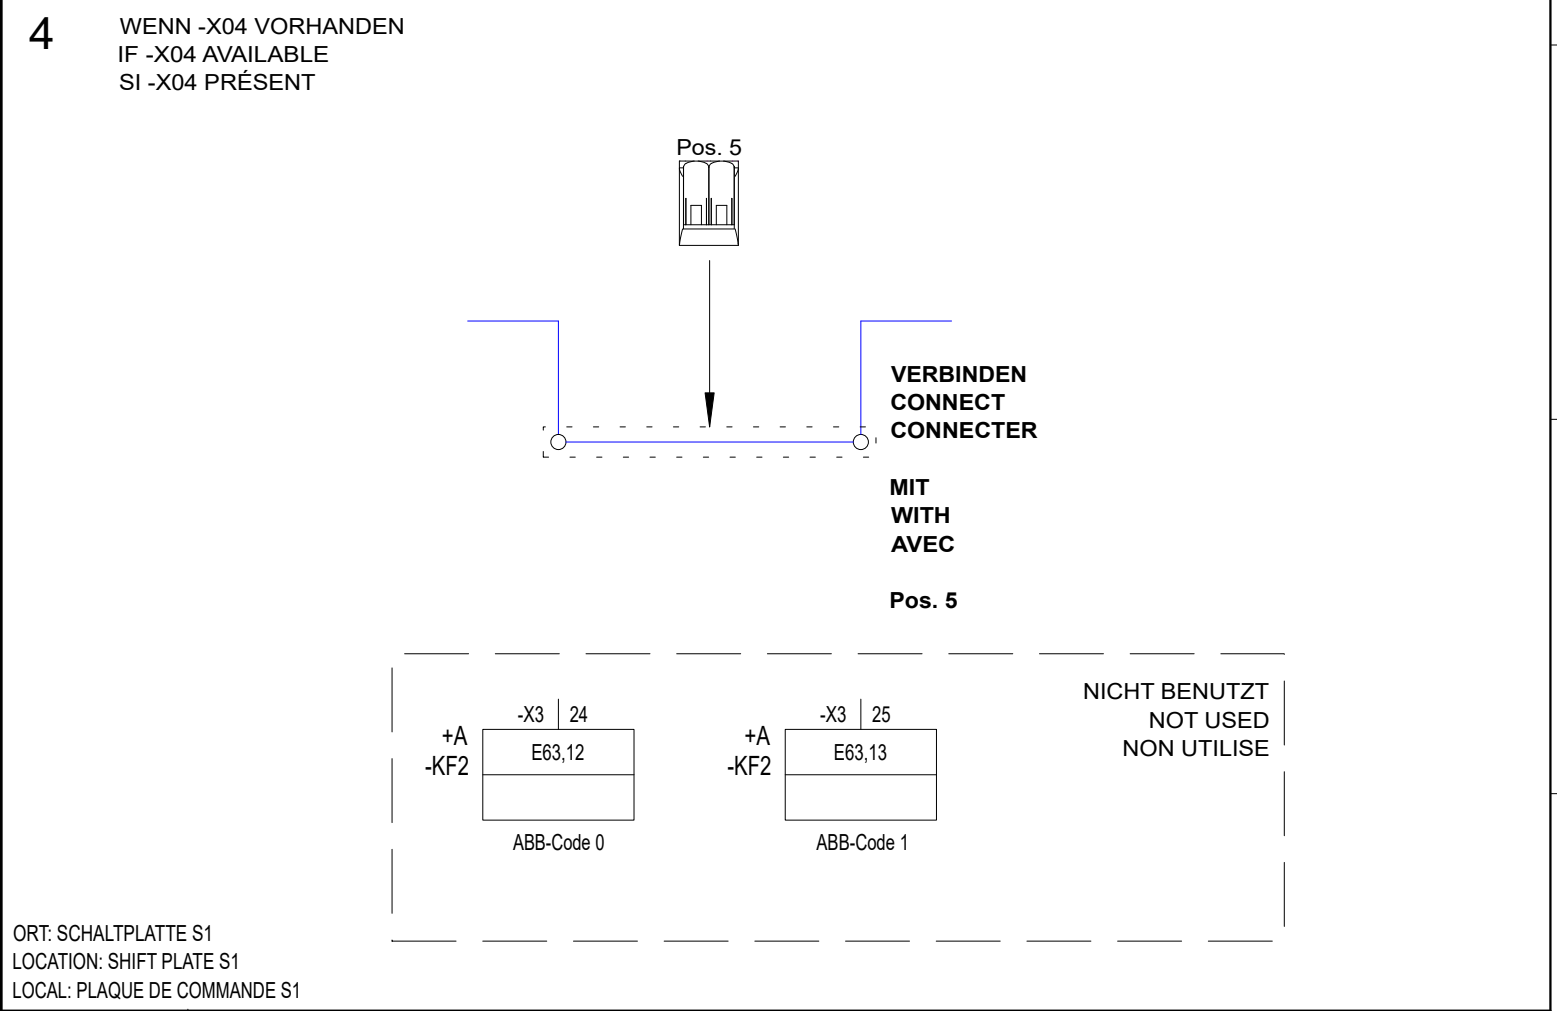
4

WENN -X04 VORHANDEN
IF -X04 AVAILABLE
SI -X04 PRÉSENT

Pos. 5

VERBINDEN
CONNECT
CONNECTER

MIT
WITH
AVEC

Pos. 5

NICHT BENUTZT
NOT USED
NON UTILISE

-X3 24
+A
-KF2
E63,12
ABB-Code 0

-X3 25
+A
-KF2
E63,13
ABB-Code 1

ORT: SCHALTPLATTE S1
LOCATION: SHIFT PLATE S1
LOCAL: PLAQUE DE COMMANDE S1